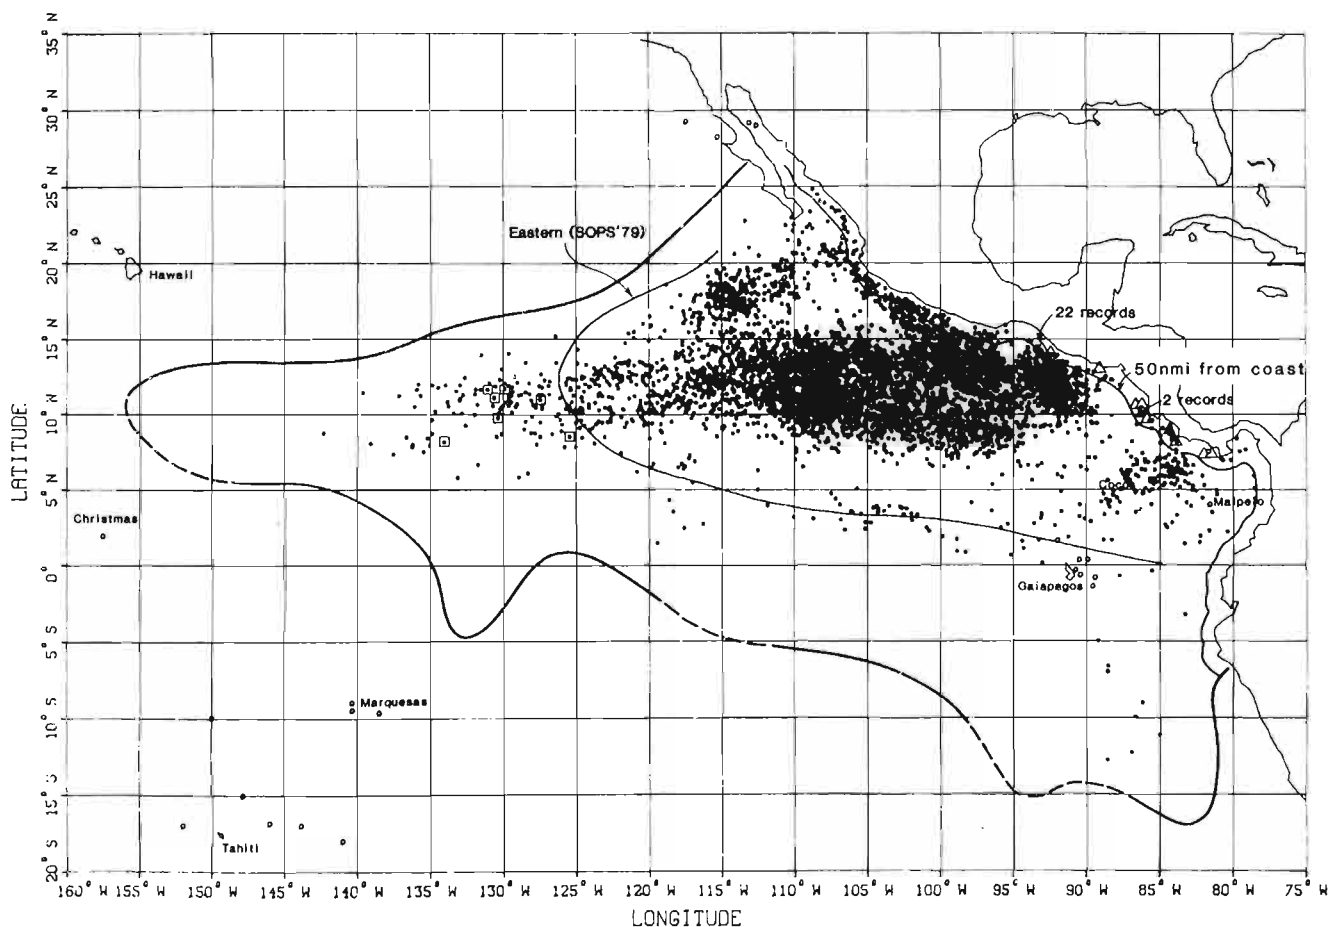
35° N
30° N
25° N
20° N
15° N
10° N
5° N
0°
5° S
10° S
15° S
20° S

LATITUDE

Hawaii
Eastern (SOPS'79)
22 records
50nmi from coast
2 records
Christmas
Cocos
Malpelo
Galapagos
Marquesas
Tahiti

160° W 155° W 150° W 145° W 140° W 135° W 130° W 125° W 120° W 115° W 110° W 105° W 100° W 95° W 90° W 85° W 80° W 75° W

LONGITUDE